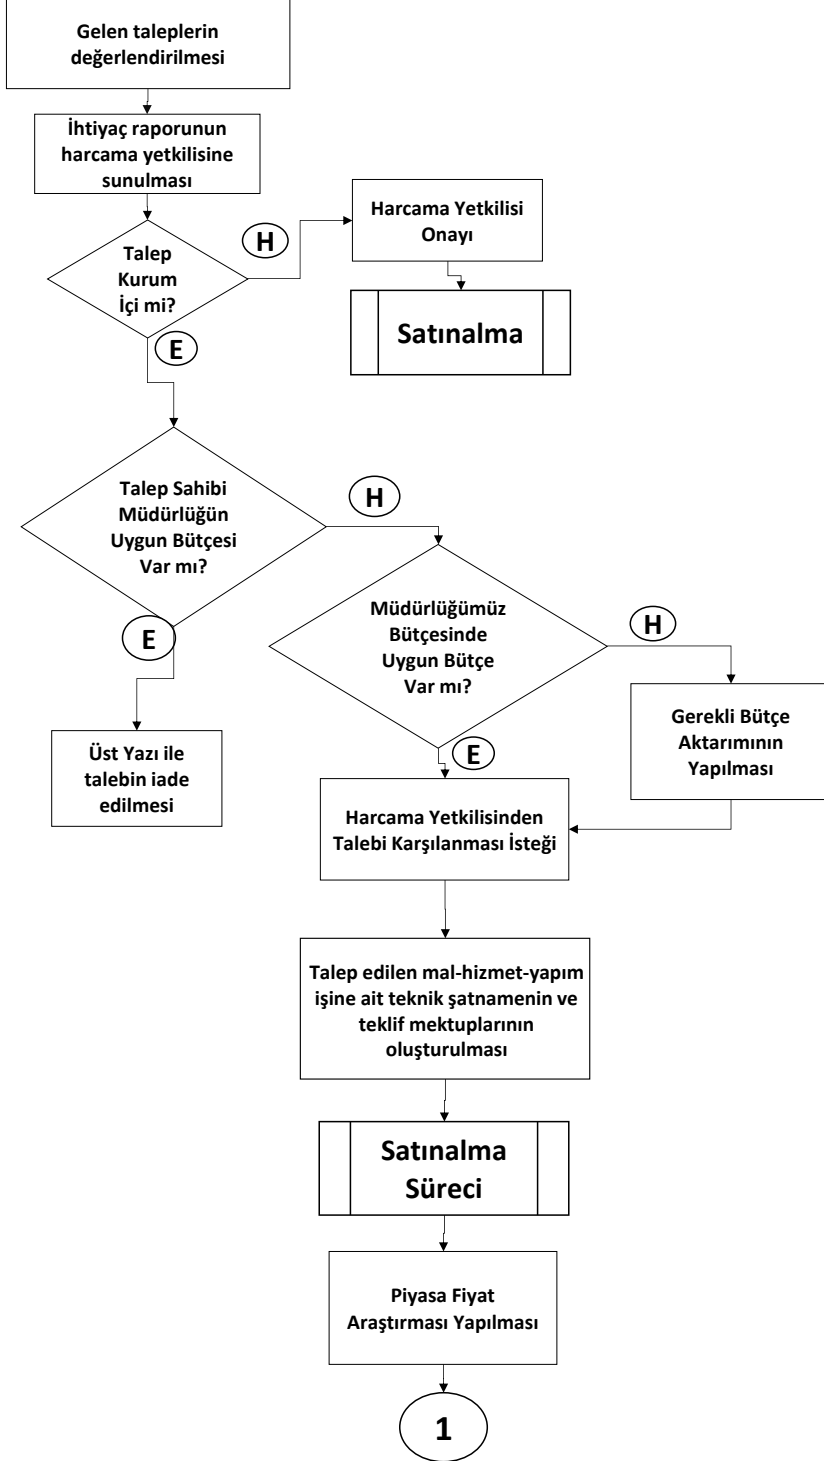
Gelen taleplerin değerlendirilmesi

İhtiyaç raporunun harcama yetkilisine sunulması

Talep Kurum İçi mi?

H

Harcama Yetkilisi Onayı

Satınalma

E

Talep Sahibi Müdürlüğün Uygun Bütçesi Var mı?

H

E

Müdürlüğümüz Bütçesinde Uygun Bütçe Var mı?

H

Üst Yazı ile talebin iade edilmesi

Gerekli Bütçe Aktarımının Yapılması

E

Harcama Yetkilisinden Talebi Karşılanması İsteği

Talep edilen mal-hizmet-yapım işine ait teknik şatnamenin ve teklif mektuplarının oluşturulması

Satınalma Süreci

Piyasa Fiyat Araştırması Yapılması

1